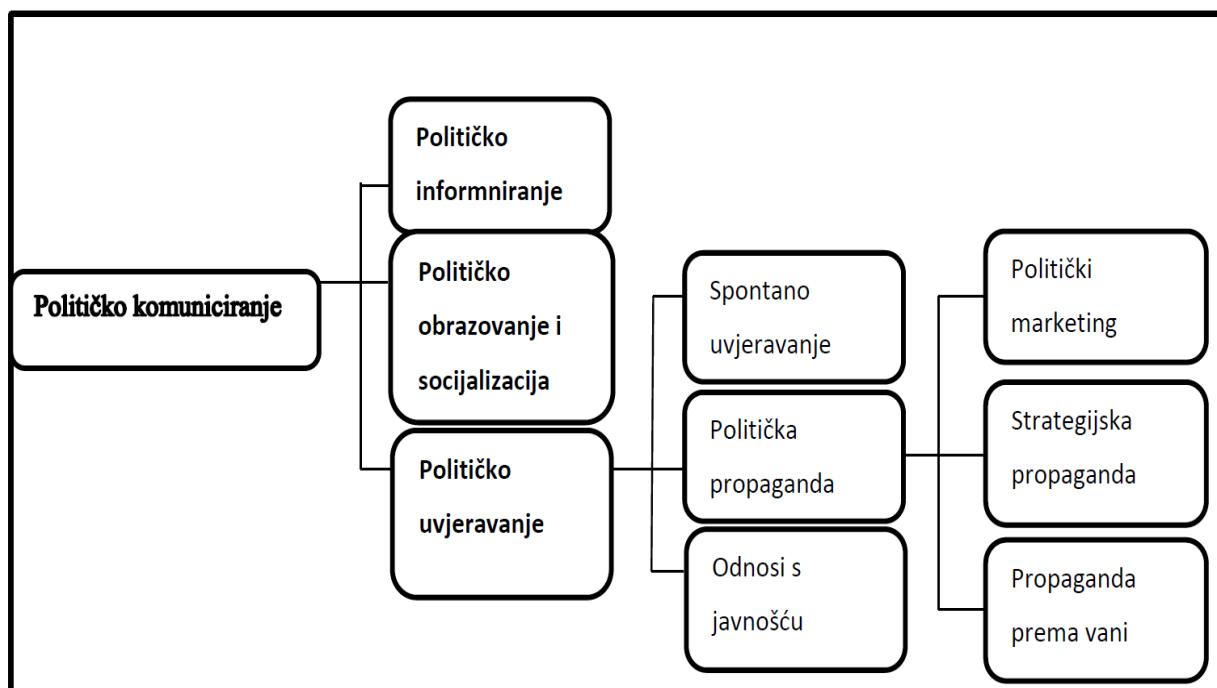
Političko komuniciranje

Političko informniranje

Političko obrazovanje i socijalizacija

Političko uvjeravanje

Spontano uvjeravanje

Politička propaganda

Odnosi s javnošću

Politički marketing

Strategijska propaganda

Propaganda prema vani